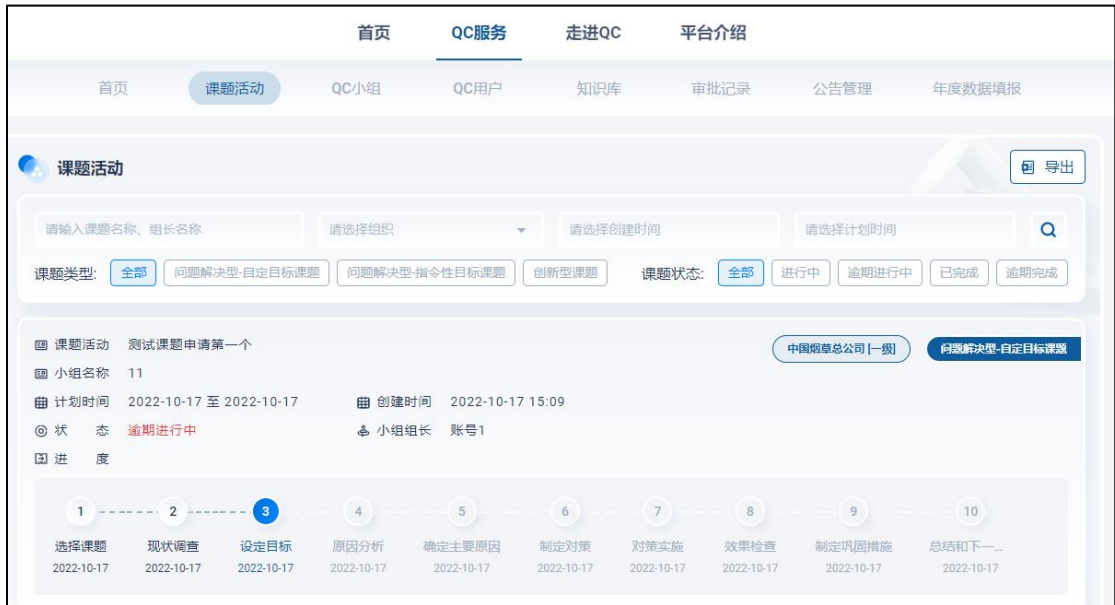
首页 QC服务 走进QC 平台介绍

首页 课题活动 QC小组 QC用户 知识库 审批记录 公告管理 年度数据填报

课题活动

导出

请输入课题名称、组长名称 请选择组织 请选择创建时间 请选择计划时间

课题类型: 全部 问题解决型-自定目标课题 问题解决型-指令性目标课题 创新型课题 课题状态: 全部 进行中 逾期进行中 已完成 逾期完成

课题活动 测试课题申请第一个

中国烟草总公司[一级] 问题解决型-自定目标课题

小组名称 11

计划时间 2022-10-17 至 2022-10-17 创建时间 2022-10-17 15:09

状 态 逾期进行中 小组组长 账号1

进 度

1 2 3 4 5 6 7 8 9 10

选择课题 2022-10-17
现状调查 2022-10-17
设定目标 2022-10-17
原因分析 2022-10-17
确定主要原因 2022-10-17
制定对策 2022-10-17
对策实施 2022-10-17
效果检查 2022-10-17
制定巩固措施 2022-10-17
总结和下一... 2022-10-17